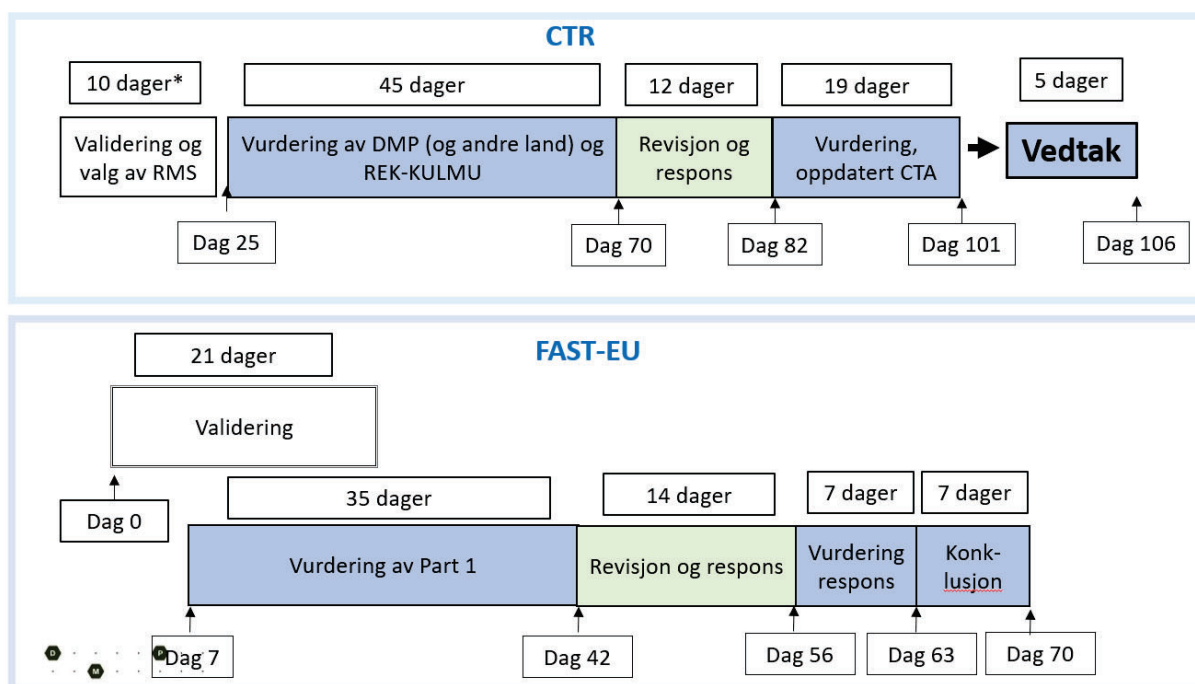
CTR

10 dager*

45 dager

12 dager

19 dager

5 dager

Validering og valg av RMS

Vurdering av DMP (og andre land) og REK-KULMU

Revisjon og respons

Vurdering, oppdatert CTA

Vedtak

Dag 25

Dag 70

Dag 82

Dag 101

Dag 106

FAST-EU

21 dager

Validering

Dag 0

35 dager

14 dager

7 dager

7 dager

Vurdering av Part 1

Revisjon og respons

Vurdering respons

Konklusjon

Dag 7

Dag 42

Dag 56

Dag 63

Dag 70